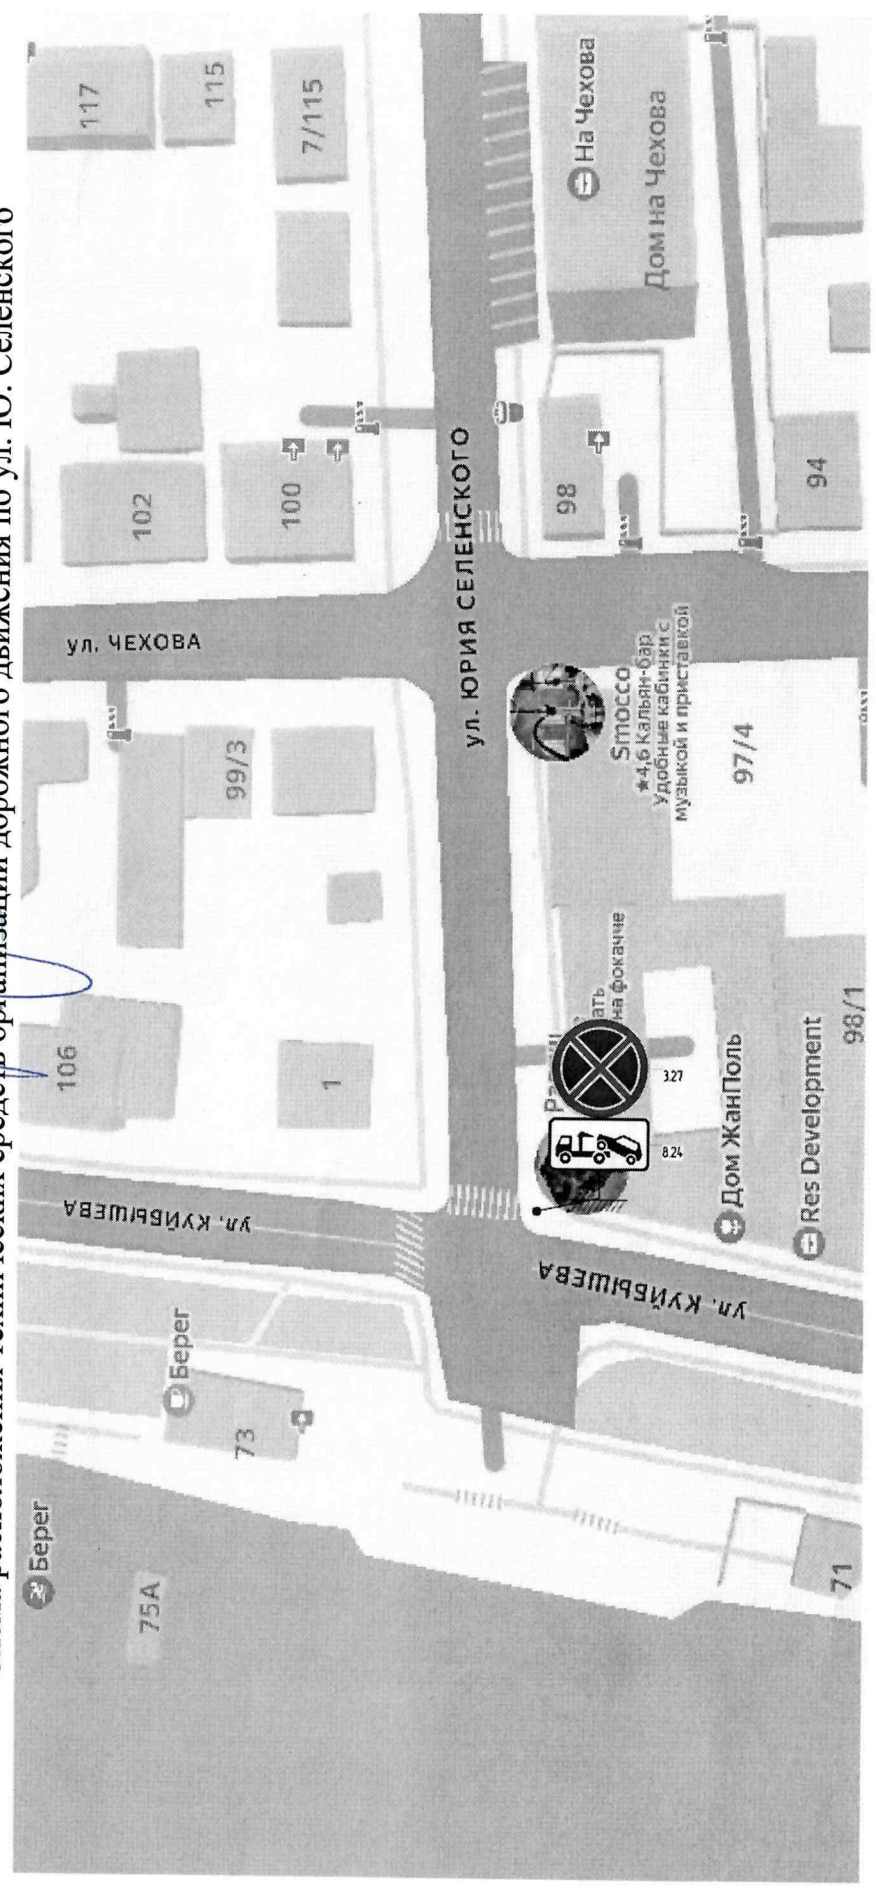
…размещения технических средств организации дорожного движения по ул. Ю. Селенского

Берег
75А
Берег
73
71
106
1
99/3
ул. КУЙБЫШЕВА
ул. КУЙБЫШЕВА
ул. ЧЕХОВА
ул. ЮРИЯ СЕЛЕНСКОГО
102
100
117
115
7/115
98
94
На Чехова
Дом на Чехова
Smocco
★4,6 Кальян-бар
Удобные кабинки с музыкой и приставкой
97/4
Р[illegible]
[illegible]ать
на фокачче
3.27
8.24
Дом ЖанПоль
Res Development
98/1